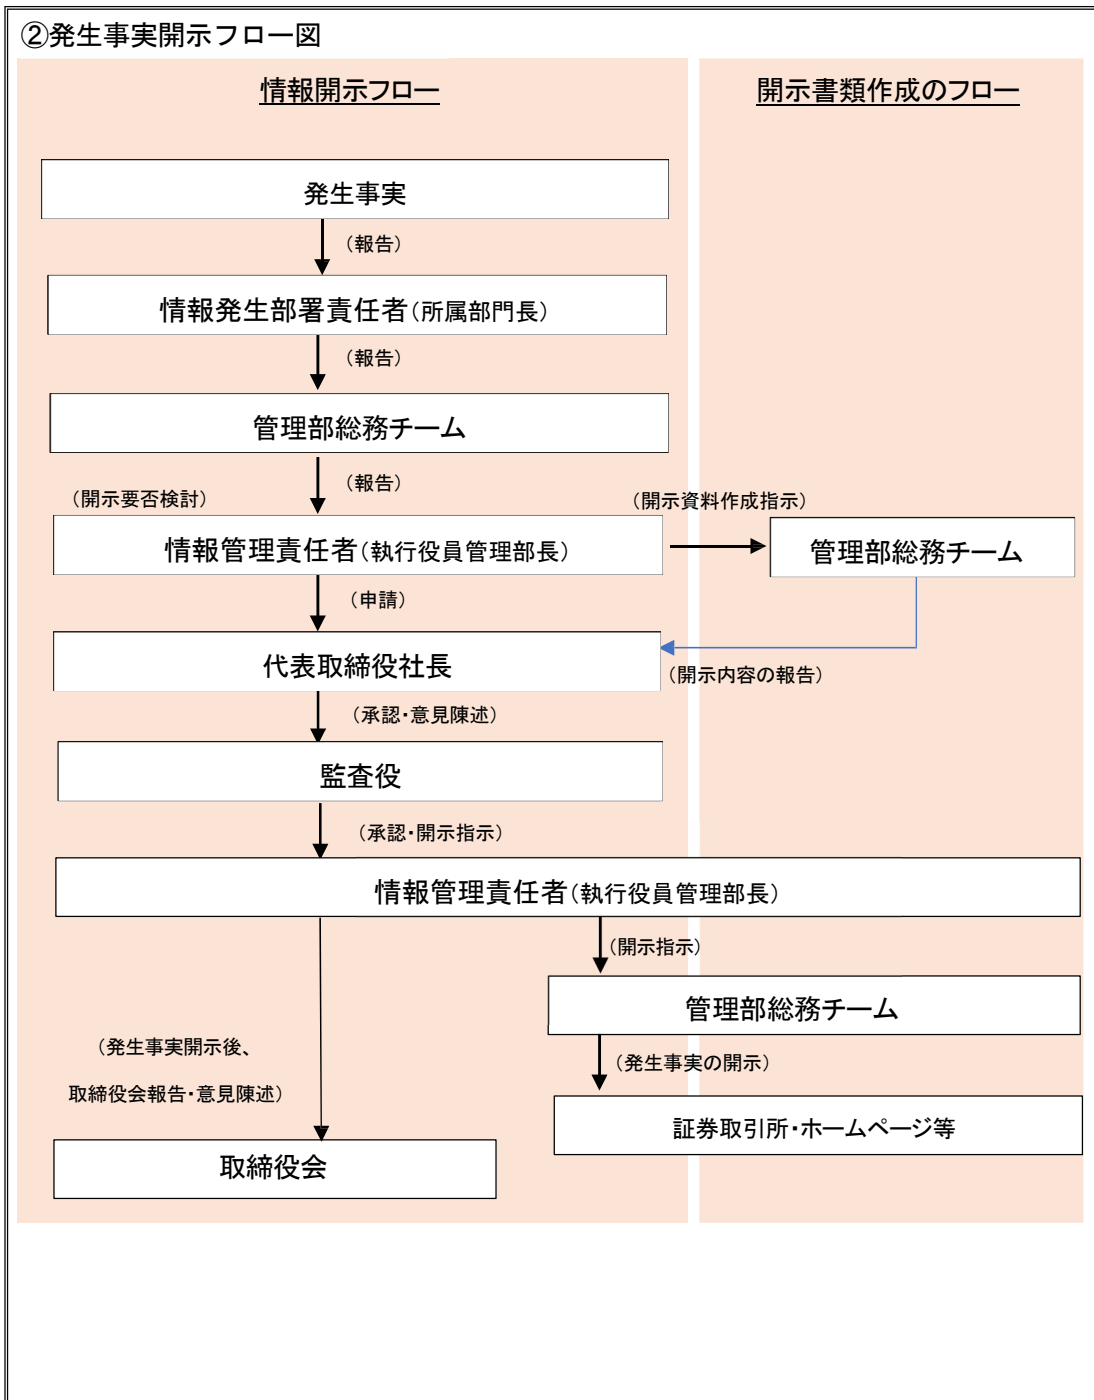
②発生事実開示フロー図

情報開示フロー

開示書類作成のフロー

発生事実

（報告）

情報発生部署責任者（所属部門長）

（報告）

管理部総務チーム

（開示要否検討）

（報告）

（開示資料作成指示）

情報管理責任者（執行役員管理部長）

管理部総務チーム

（申請）

代表取締役社長

（開示内容の報告）

（承認・意見陳述）

監査役

（承認・開示指示）

情報管理責任者（執行役員管理部長）

（開示指示）

管理部総務チーム

（発生事実開示後、

取締役会報告・意見陳述）

（発生事実の開示）

証券取引所・ホームページ等

取締役会